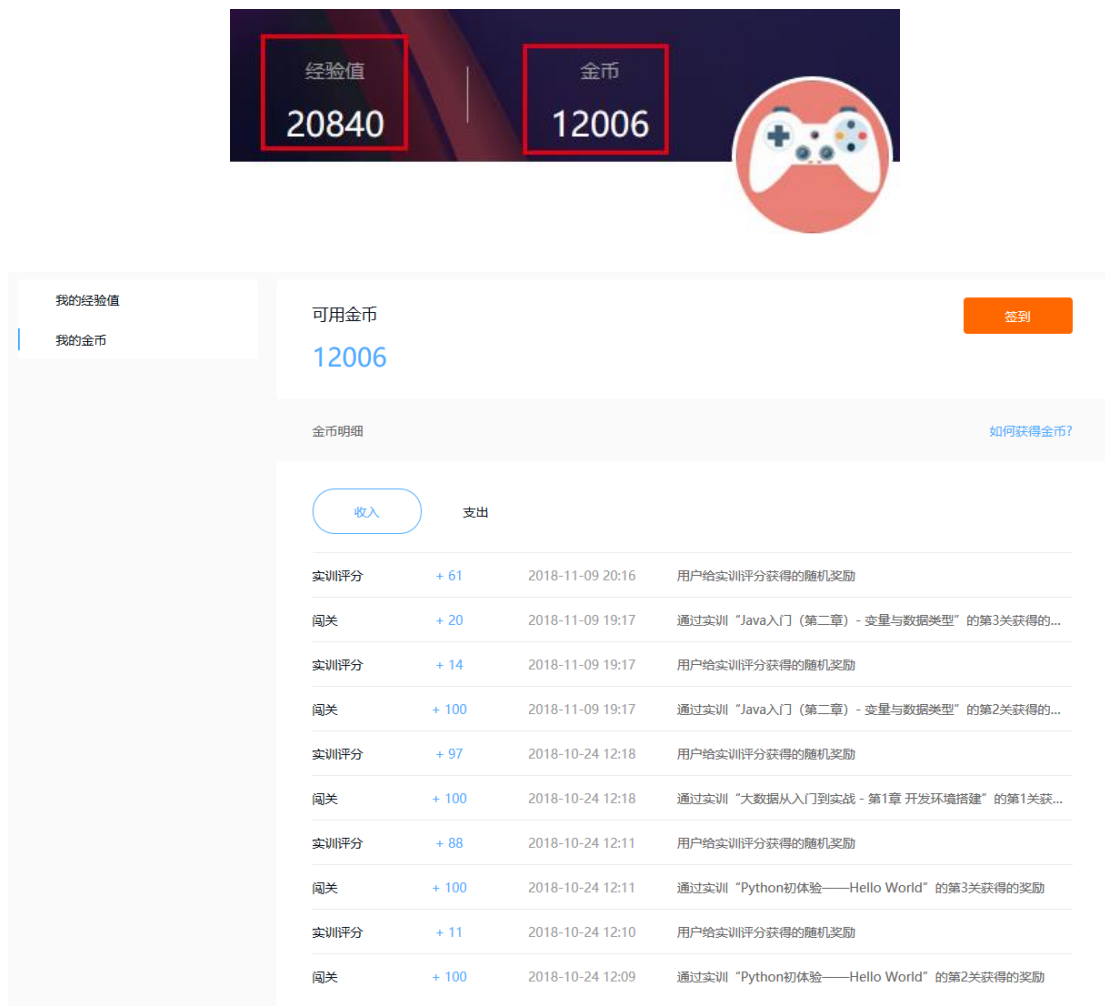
经验值
20840

金币
12006

我的经验值
我的金币

可用金币
12006

签到

金币明细

如何获得金币?

收入
支出

| | | | |
|---|---|---|---|
| 实训评分 | + 61 | 2018-11-09 20:16 | 用户给实训评分获得的随机奖励 |
| 闯关 | + 20 | 2018-11-09 19:17 | 通过实训“Java入门（第二章）- 变量与数据类型”的第3关获得的... |
| 实训评分 | + 14 | 2018-11-09 19:17 | 用户给实训评分获得的随机奖励 |
| 闯关 | + 100 | 2018-11-09 19:17 | 通过实训“Java入门（第二章）- 变量与数据类型”的第2关获得的... |
| 实训评分 | + 97 | 2018-10-24 12:18 | 用户给实训评分获得的随机奖励 |
| 闯关 | + 100 | 2018-10-24 12:18 | 通过实训“大数据从入门到实战 - 第1章 开发环境搭建”的第1关获... |
| 实训评分 | + 88 | 2018-10-24 12:11 | 用户给实训评分获得的随机奖励 |
| 闯关 | + 100 | 2018-10-24 12:11 | 通过实训“Python初体验——Hello World”的第3关获得的奖励 |
| 实训评分 | + 11 | 2018-10-24 12:10 | 用户给实训评分获得的随机奖励 |
| 闯关 | + 100 | 2018-10-24 12:09 | 通过实训“Python初体验——Hello World”的第2关获得的奖励 |